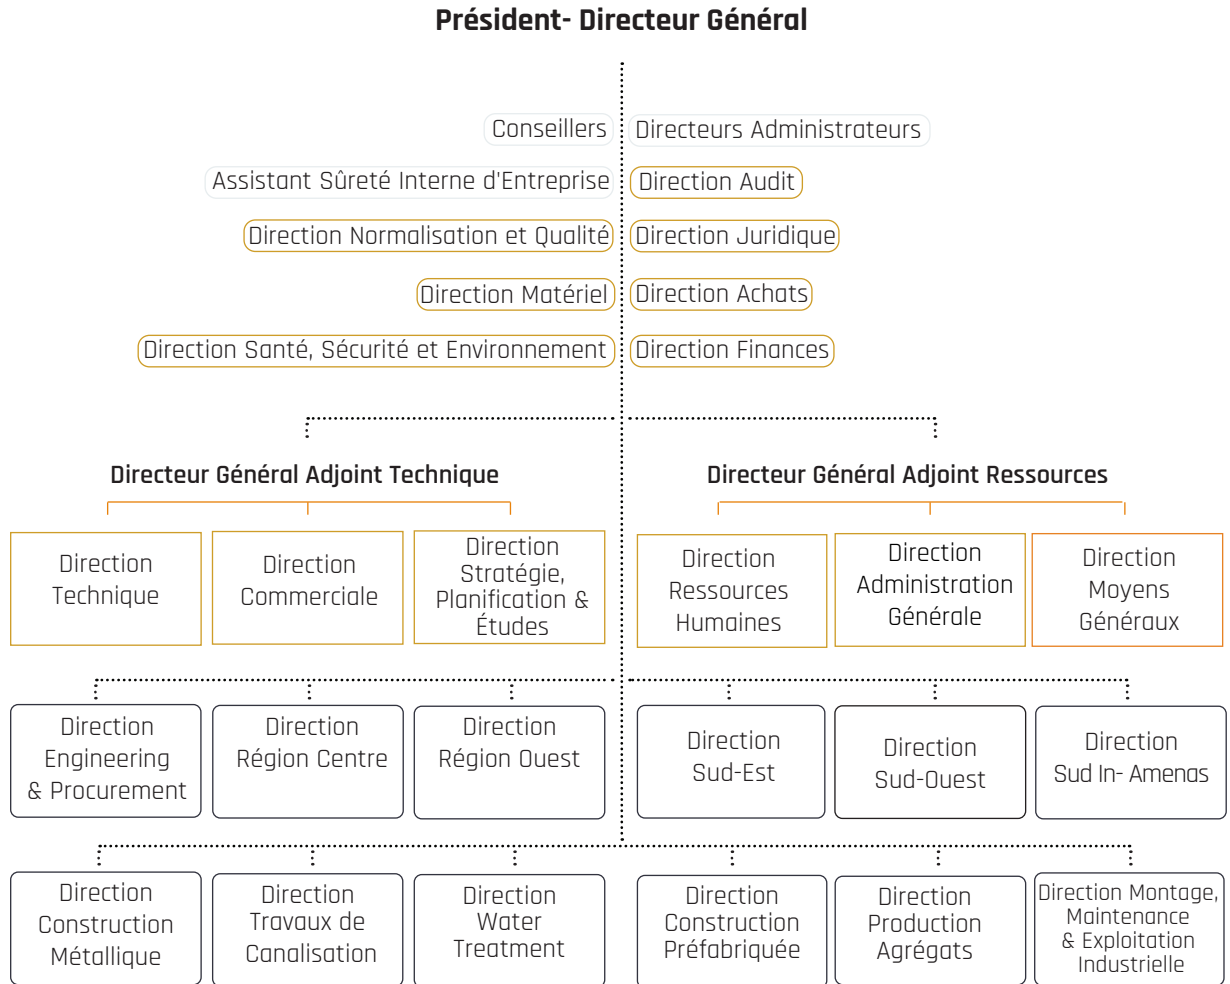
Président- Directeur Général

Conseillers

Directeurs Administrateurs

Assistant Sûreté Interne d'Entreprise

Direction Audit

Direction Normalisation et Qualité

Direction Juridique

Direction Matériel

Direction Achats

Direction Santé, Sécurité et Environnement

Direction Finances

Directeur Général Adjoint Technique

Directeur Général Adjoint Ressources

Direction Technique

Direction Commerciale

Direction Stratégie, Planification & Études

Direction Ressources Humaines

Direction Administration Générale

Direction Moyens Généraux

Direction Engineering & Procurement

Direction Région Centre

Direction Région Ouest

Direction Sud-Est

Direction Sud-Ouest

Direction Sud In- Amenas

Direction Construction Métallique

Direction Travaux de Canalisation

Direction Water Treatment

Direction Construction Préfabriquée

Direction Production Agrégats

Direction Montage, Maintenance & Exploitation Industrielle